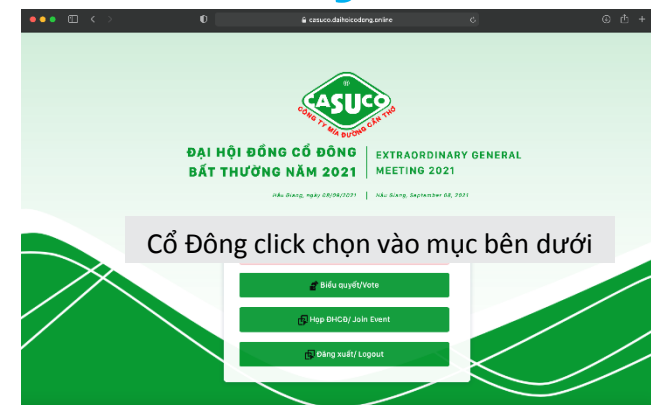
casuco.daihoicodong.online

CASUCO
CÔNG TY MÍA ĐƯỜNG CẦN THƠ

ĐẠI HỘI ĐỒNG CỔ ĐÔNG BẤT THƯỜNG NĂM 2021

EXTRAORDINARY GENERAL MEETING 2021

Hậu Giang, ngày 08/09/2021

Hau Giang, September 08, 2021

Cổ Đông click chọn vào mục bên dưới

Biểu quyết/Vote

Họp ĐHCĐ/ Join Event

Đăng xuất/ Logout